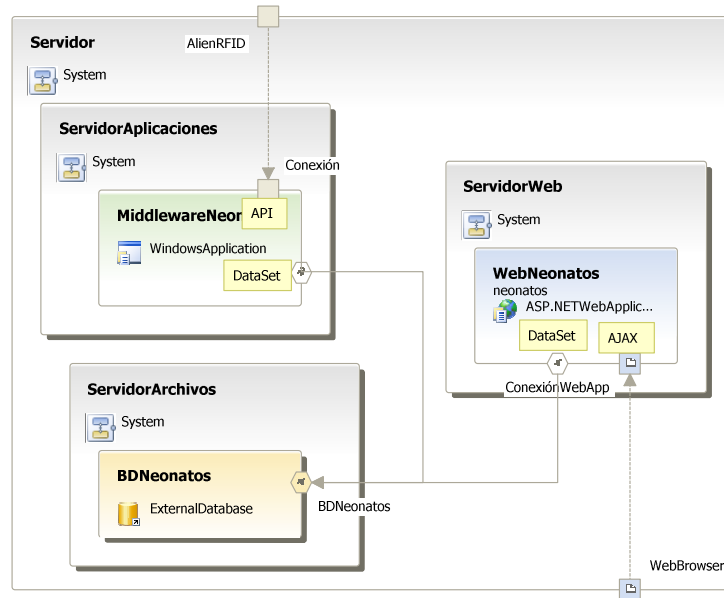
Servidor

AlienRFID

System

ServidorAplicaciones

System

Conexión

MiddlewareNeon

API

WindowsApplication

DataSet

ServidorWeb

System

WebNeonatos

neonatos

ASP.NETWebApplic...

DataSet

AJAX

ConexiónWebApp

ServidorArchivos

System

BDNeonatos

ExternalDatabase

BDNeonatos

WebBrowser